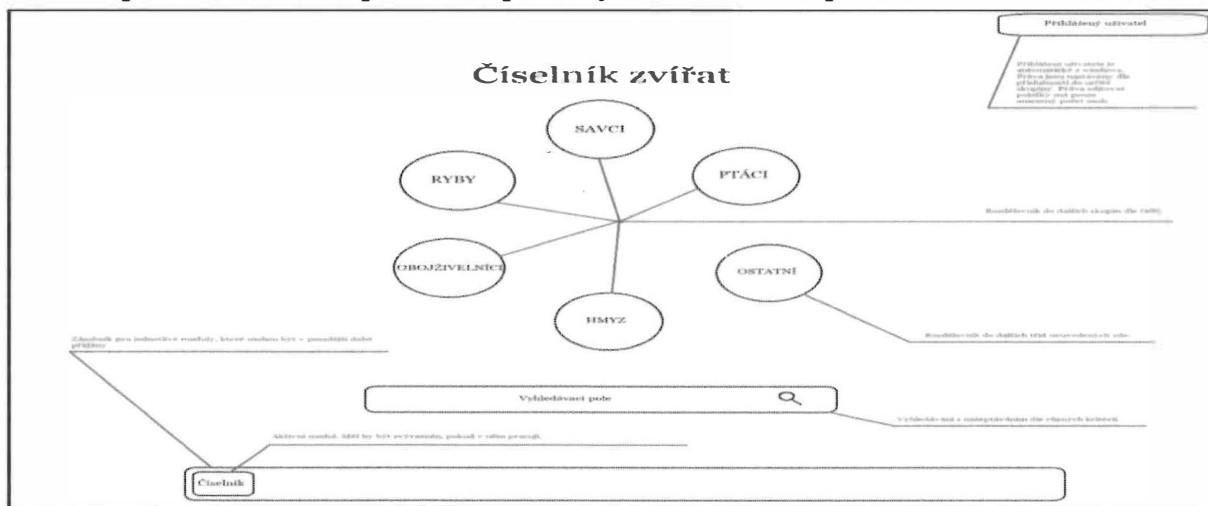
Přihlášený uživatel

Přihlášení uživatele je automatické z windows. Práva jsou nastavena dle příslušnosti do určité skupiny. Práva editovat položky má pouze omezený počet osob.

Číselník zvířat

SAVCI

RYBY

PTÁCI

OBOJŽIVELNÍCI

OSTATNÍ

HMYZ

Rozbilovník do dalších skupin dle čeledi.

Rozbilovník do dalších tříd neuvedených zde.

Záložník pro jednotlivé moduly, které mohou být v budoucnu dále přidány.

Vyhledávací pole

Vyhledávání s našeptáváním dle různých kritérií.

Aktivní modul. Měl by být zvýrazněn, pokud s ním pracuji.

Číselník